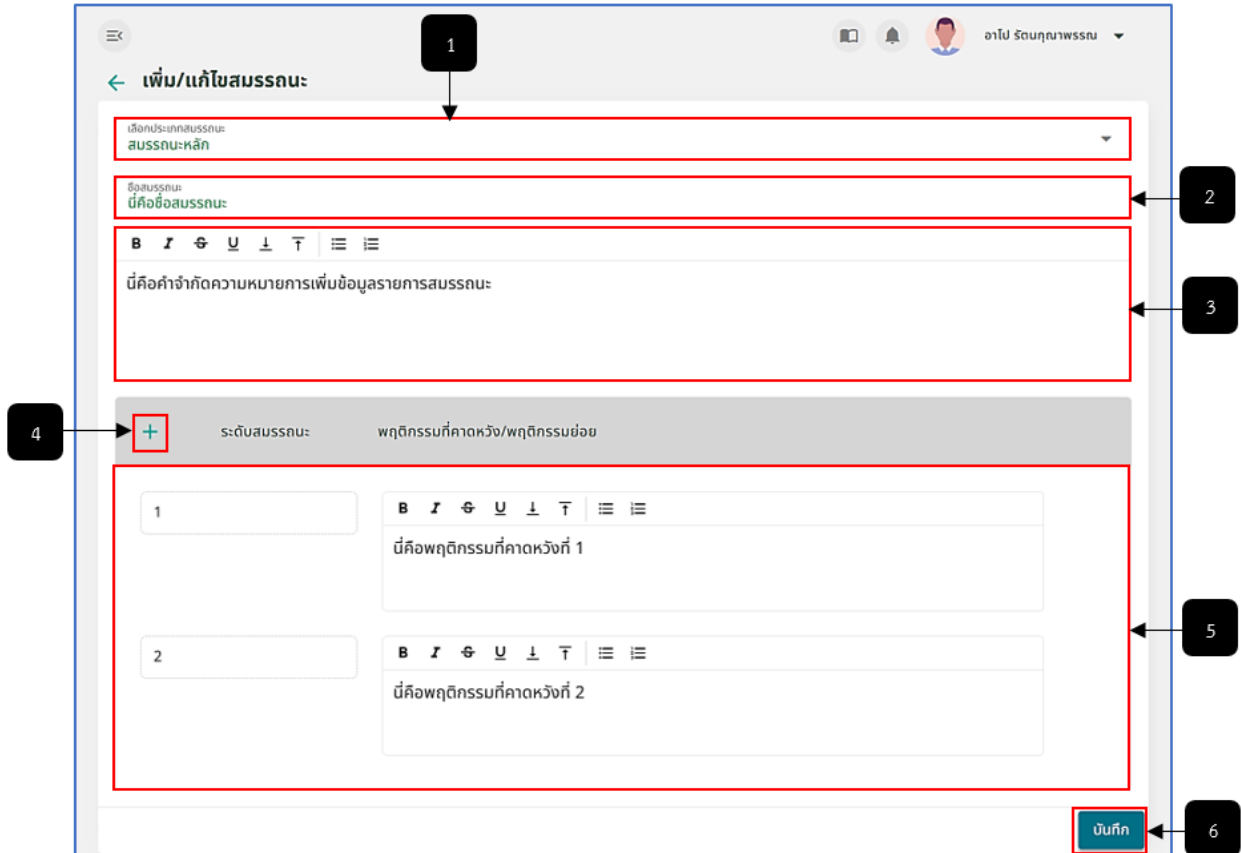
อาไป รัตนกุณาพรรณ

เพิ่ม/แก้ไขสมรรถนะ

1

เลือกประเภทสมรรถนะ
สมรรถนะหลัก

ชื่อสมรรถนะ
นี่คือชื่อสมรรถนะ

2

B I S U

นี่คือคำจำกัดความหมายการเพิ่มข้อมูลรายการสมรรถนะ

3

4

+ ระดับสมรรถนะ พฤติกรรมที่คาดหวัง/พฤติกรรมย่อย

1

B I S U

นี่คือพฤติกรรมที่คาดหวังที่ 1

2

B I S U

นี่คือพฤติกรรมที่คาดหวังที่ 2

5

บันทึก

6